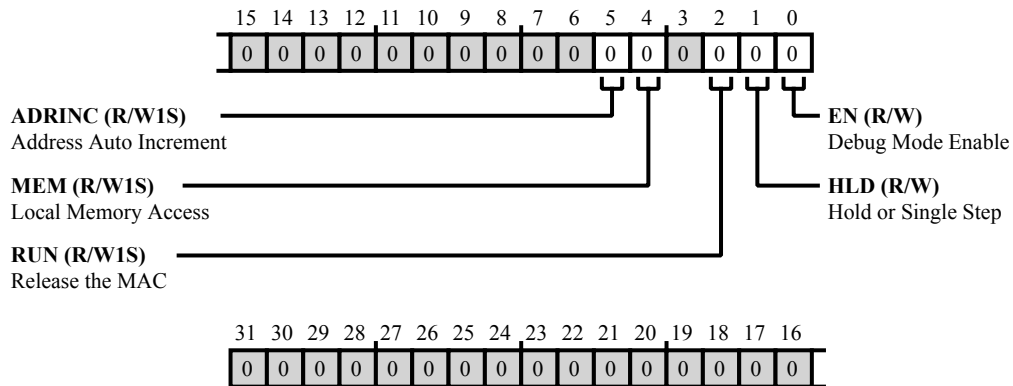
15 14 13 12 11 10 9 8 7 6 5 4 3 2 1 0

| 0 | 0 | 0 | 0 | 0 | 0 | 0 | 0 | 0 | 0 | 0 | 0 | 0 | 0 | 0 | 0 |
|---|---|---|---|---|---|---|---|---|---|---|---|---|---|---|---|

**ADRINC (R/W1S)**
Address Auto Increment

**MEM (R/W1S)**
Local Memory Access

**RUN (R/W1S)**
Release the MAC

**EN (R/W)**
Debug Mode Enable

**HLD (R/W)**
Hold or Single Step

31 30 29 28 27 26 25 24 23 22 21 20 19 18 17 16

| 0 | 0 | 0 | 0 | 0 | 0 | 0 | 0 | 0 | 0 | 0 | 0 | 0 | 0 | 0 | 0 |
|---|---|---|---|---|---|---|---|---|---|---|---|---|---|---|---|